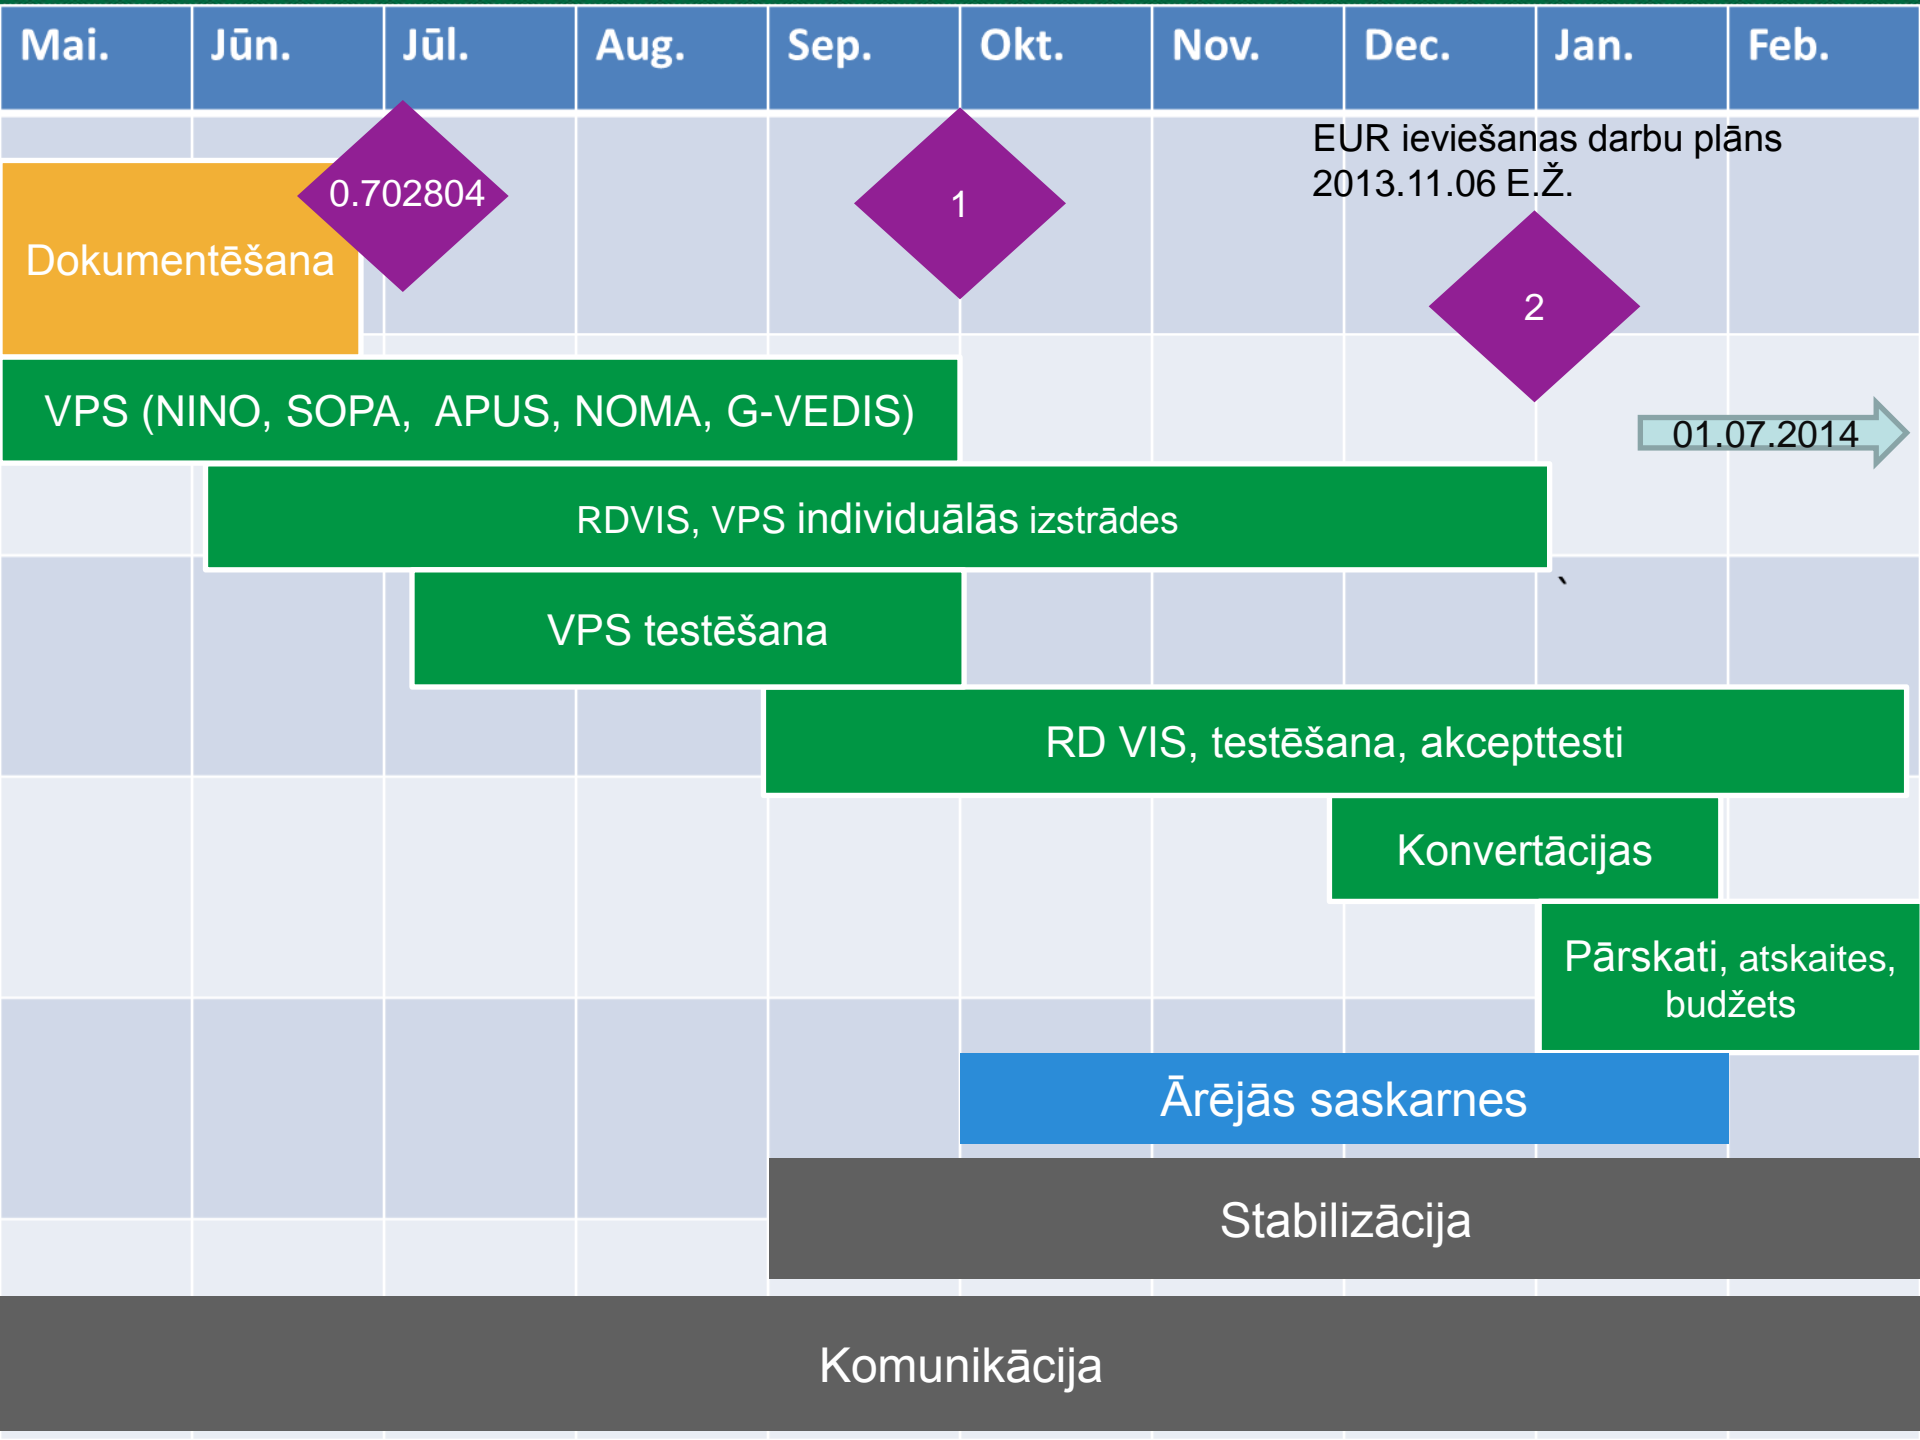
| Mai. | Jūn. | Jūl. | Aug. | Sep. | Okt. | Nov. | Dec. | Jan. | Feb. |
|---|---|---|---|---|---|---|---|---|---|

EUR ieviešanas darbu plāns 2013.11.06 E.Ž.

0.702804

1

2

Dokumentēšana

VPS (NINO, SOPA, APUS, NOMA, G-VEDIS)

01.07.2014

RDVIS, VPS individuālās izstrādes

VPS testēšana

RD VIS, testēšana, akcepttesti

Konvertācijas

Pārskati, atskaites, budžets

Ārējās saskarnes

Stabilizācija

Komunikācija